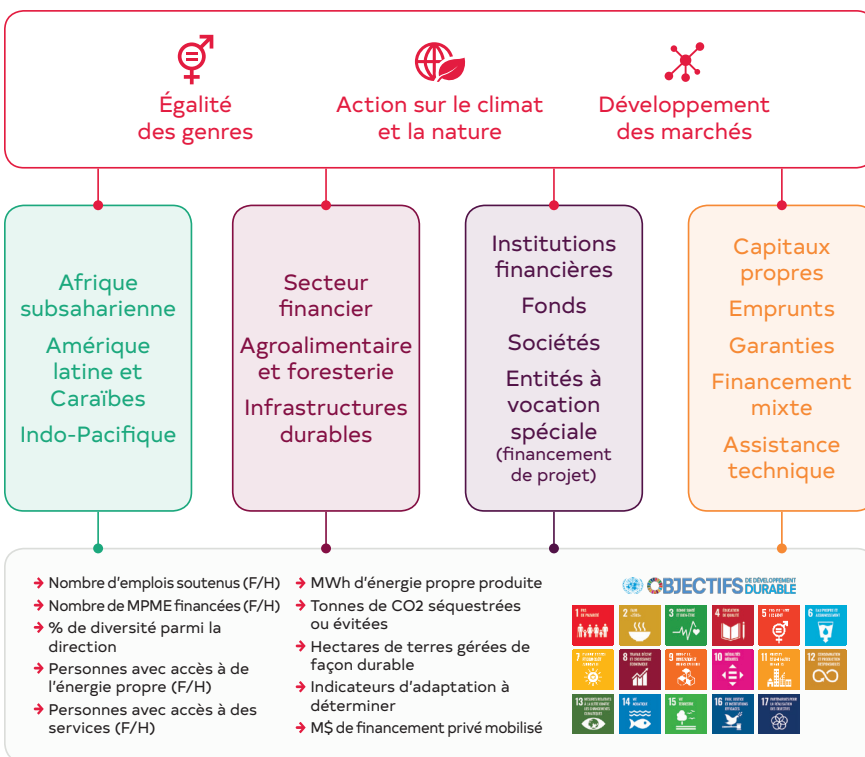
Égalité des genres

Action sur le climat et la nature

Développement des marchés

Afrique subsaharienne

Amérique latine et Caraïbes

Indo-Pacifique

Secteur financier

Agroalimentaire et foresterie

Infrastructures durables

Institutions financières

Fonds

Sociétés

Entités à vocation spéciale (financement de projet)

Capitaux propres

Emprunts

Garanties

Financement mixte

Assistance technique

→ Nombre d'emplois soutenus (F/H)
→ Nombre de MPME financées (F/H)
→ % de diversité parmi la direction
→ Personnes avec accès à de l'énergie propre (F/H)
→ Personnes avec accès à des services (F/H)

→ MWh d'énergie propre produite
→ Tonnes de CO2 séquestrées ou évitées
→ Hectares de terres gérées de façon durable
→ Indicateurs d'adaptation à déterminer
→ M$ de financement privé mobilisé

OBJECTIFS DE DÉVELOPPEMENT DURABLE

1 PAS DE PAUVRETÉ
2 FAIM «ZÉRO»
3 BONNE SANTÉ ET BIEN-ÊTRE
4 ÉDUCATION DE QUALITÉ
5 ÉGALITÉ ENTRE LES SEXES
6 EAU PROPRE ET ASSAINISSEMENT
7 ÉNERGIE PROPRE ET D'UN COÛT ABORDABLE
8 TRAVAIL DÉCENT ET CROISSANCE ÉCONOMIQUE
9 INDUSTRIE, INNOVATION ET INFRASTRUCTURE
10 INÉGALITÉS RÉDUITES
11 VILLES ET COMMUNAUTÉS DURABLES
12 CONSOMMATION ET PRODUCTION RESPONSABLES
13 MESURES RELATIVES À LA LUTTE CONTRE LES CHANGEMENTS CLIMATIQUES
14 VIE AQUATIQUE
15 VIE TERRESTRE
16 PAIX, JUSTICE ET INSTITUTIONS EFFICACES
17 PARTENARIATS POUR LA RÉALISATION DES OBJECTIFS